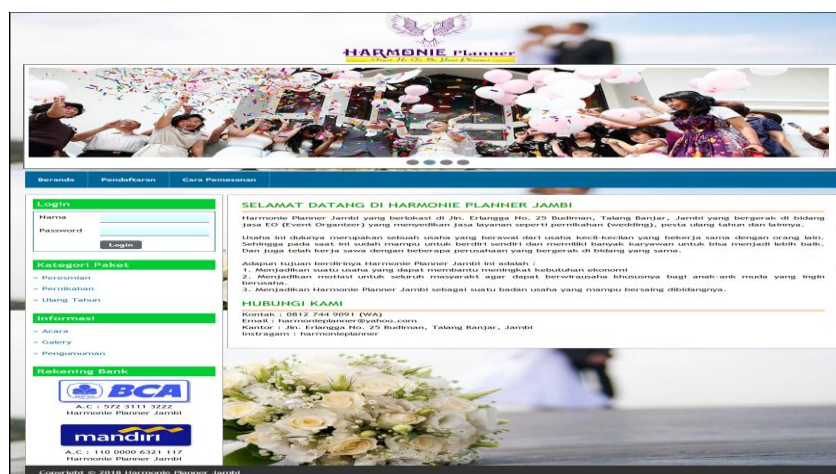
HARMONIE Planner
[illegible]

Beranda
Pendaftaran
Cara Pemesanan

Login
Nama
Password
Login

Kategori Paket
» Peresmian
» Pernikahan
» Ulang Tahun

Informasi
» Acara
» Galery
» Pengumuman

Rekening Bank
BCA
A.C : 572 3111 3222
Harmonie Planner Jambi
mandiri
A.C : 110 0000 6321 117
Harmonie Planner Jambi

SELAMAT DATANG DI HARMONIE PLANNER JAMBI

Harmonie Planner Jambi yang berlokasi di Jln. Erlangga No. 25 Budiman, Talang Banjar, Jambi yang bergerak di bidang jasa EO (Event Organizer) yang menyediakan jasa layanan seperti pernikahan (wedding), pesta ulang tahun dan lainnya.

Usaha ini dulunya merupakan sebuah usaha yang berawal dari usaha kecil-kecilan yang bekerja sama dengan orang lain. Sehingga pada saat ini sudah mampu untuk berdiri sendiri dan memiliki banyak karyawan untuk bisa menjadi lebih baik. Dan juga telah kerja sawa dengan beberapa perusahaan yang bergerak di bidang yang sama.

Adapun tujuan berdirinya Harmonie Planner Jambi ini adalah :
1. Menjadikan suatu usaha yang dapat membantu meningkat kebutuhan ekonomi
2. Menjadikan motiasi untuk seluruh masyarakt agar dapat berwirausaha khususnya bagi anak-ank muda yang ingin berusaha.
3. Menjadikan Harmonie Planner Jambi sebagai suatu badan usaha yang mampu bersaing dibidangnya.

HUBUNGI KAMI
Kontak : 0812 744 9091 (WA)
Email : harmonieplanner@yahoo.com
Kantor : Jln. Erlangga No. 25 Budiman, Talang Banjar, Jambi
Instragam : harmonieplanner

Copyright © 2018 Harmonie Planner Jambi